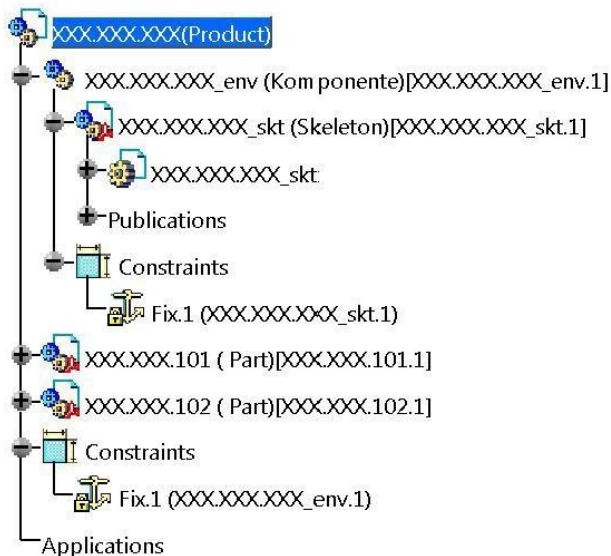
XXX.XXX.XXX(Product)
XXX.XXX.XXX_env (Kom ponente)[XXX.XXX.XXX_env.1]
XXX.XXX.XXX_skt (Skeleton)[XXX.XXX.XXX_skt.1]
XXX.XXX.XXX_skt
Publications
Constraints
Fix.1 (XXX.XXX.XXX_skt.1)
XXX.XXX.101 ( Part)[XXX.XXX.101.1]
XXX.XXX.102 ( Part)[XXX.XXX.102.1]
Constraints
Fix.1 (XXX.XXX.XXX_env.1)
Applications